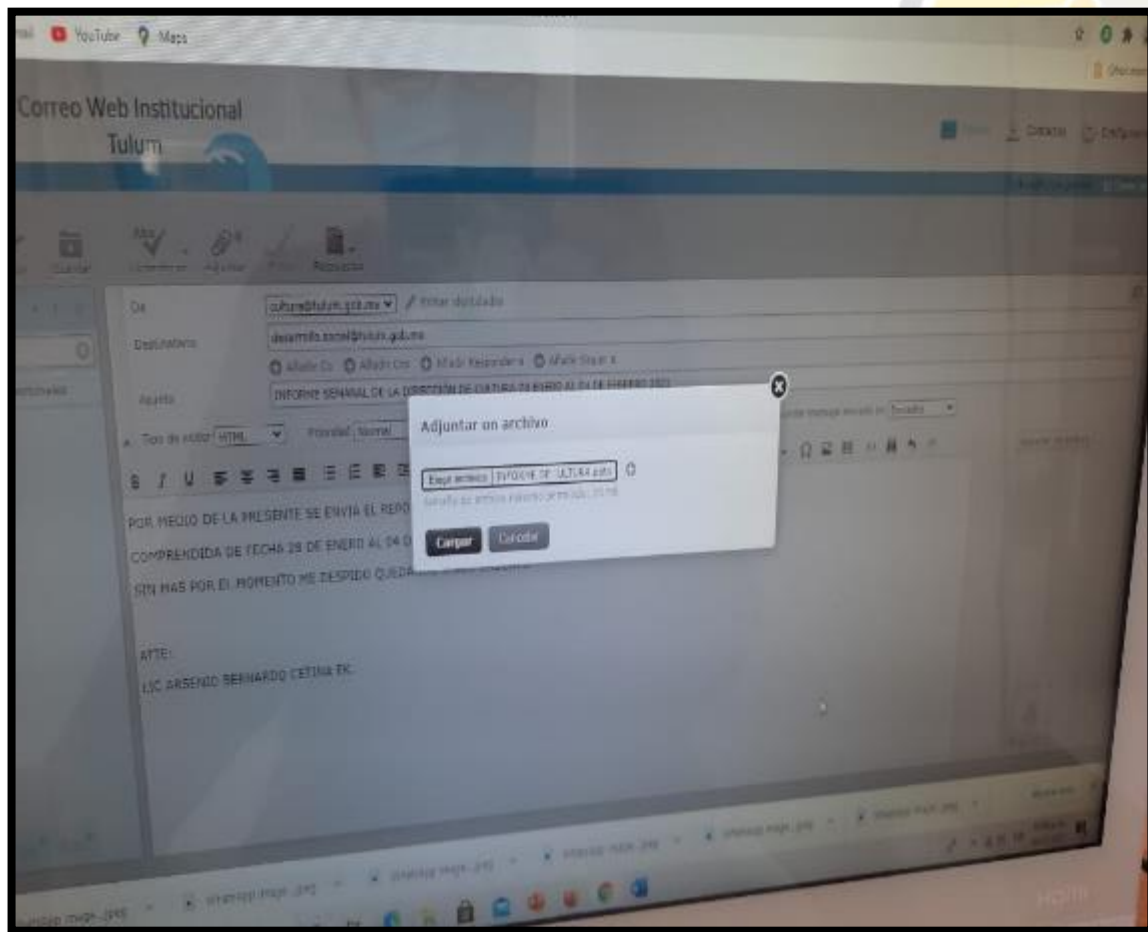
YouTube Maps

Correo Web Institucional
Tulum

Contactos

Guardar Ortografía Adjuntar Firma Respuestas

De cultura@tulum.gob.mx Editar identidades

Destinatario desarrollo.social@tulum.gob.mx

Añadir Cc Añadir Cco Añadir Responder a Añadir Seguir a

Asunto INFORME SEMANAL DE LA DIRECCIÓN DE CULTURA 28 ENERO AL 04 DE FEBRERO 2021

Tipo de editor HTML Prioridad Normal

Adjuntar un archivo

Elegir archivo INFORME DE CULTURA.pdf

Tamaño de archivo máximo permitido: 25 MB

Cargar Cancelar

POR MEDIO DE LA PRESENTE SE ENVIA EL REPO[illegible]

COMPRENDIDA DE FECHA 28 DE ENERO AL 04 D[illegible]

SIN MAS POR EL MOMENTO ME DESPIDO QUEDA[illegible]

ATTE:
LIC ARSENIO BERNARDO CETINA EK.

WhatsApp Image....jpeg